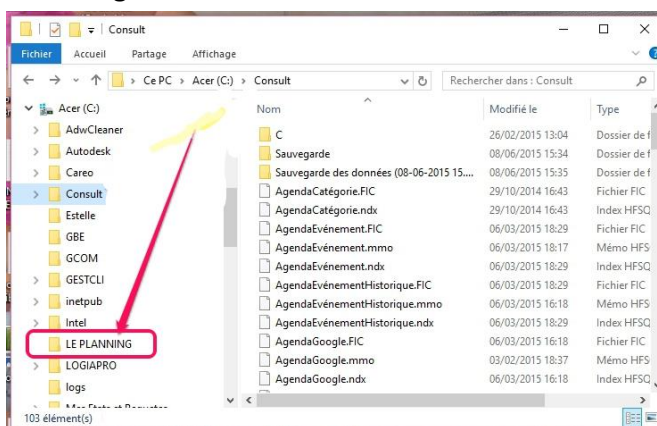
Consult

Fichier Accueil Partage Affichage

Ce PC > Acer (C:) > Consult

Rechercher dans : Consult

Acer (C:)
AdwCleaner
Autodesk
Careo
Consult
Estelle
GBE
GCOM
GESTCLI
inetpub
Intel
LE PLANNING
LOGIAPRO
logs
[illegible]

| Nom | Modifié le | Type |
|---|---|---|
| C | 26/02/2015 13:04 | Dossier de f |
| Sauvegarde | 08/06/2015 15:34 | Dossier de f |
| Sauvegarde des données (08-06-2015 15.... | 08/06/2015 15:35 | Dossier de f |
| AgendaCatégorie.FIC | 29/10/2014 16:43 | Fichier FIC |
| AgendaCatégorie.ndx | 29/10/2014 16:43 | Index HFSQ |
| AgendaEvénement.FIC | 06/03/2015 18:29 | Fichier FIC |
| AgendaEvénement.mmo | 06/03/2015 18:17 | Mémo HFS |
| AgendaEvénement.ndx | 06/03/2015 18:29 | Index HFSQ |
| AgendaEvénementHistorique.FIC | 06/03/2015 18:29 | Fichier FIC |
| AgendaEvénementHistorique.mmo | 06/03/2015 16:18 | Mémo HFS |
| AgendaEvénementHistorique.ndx | 06/03/2015 18:29 | Index HFSQ |
| AgendaGoogle.FIC | 06/03/2015 16:18 | Fichier FIC |
| AgendaGoogle.mmo | 03/02/2015 18:37 | Mémo HFS |
| AgendaGoogle.ndx | 06/03/2015 16:18 | Index HFSQ |

103 élément(s)